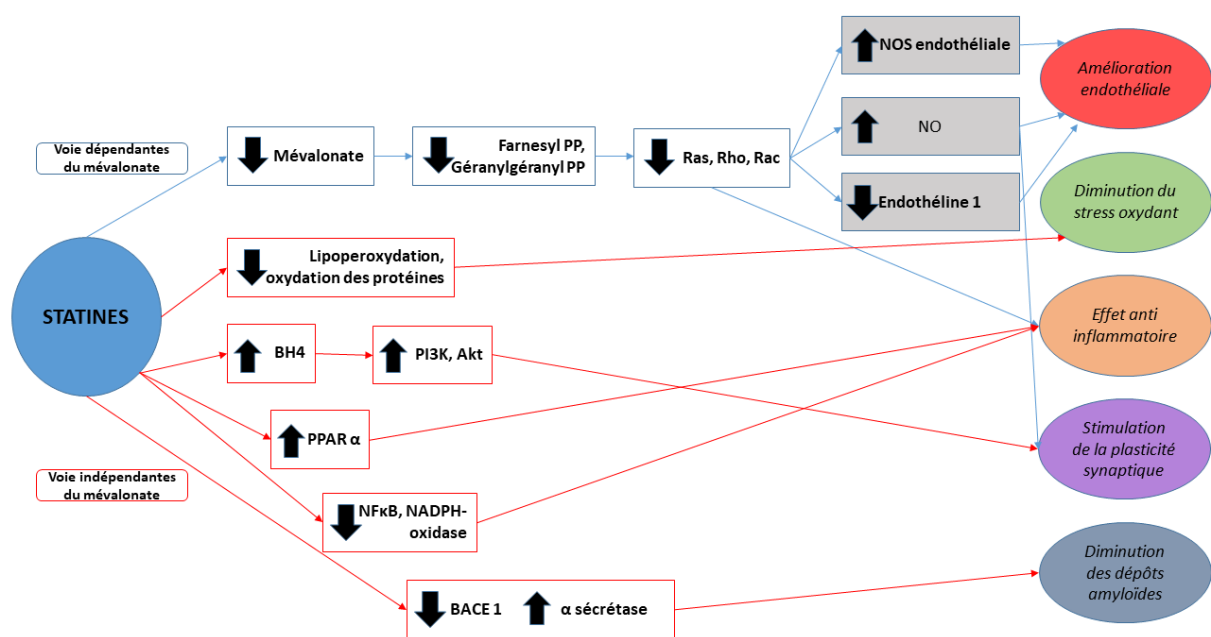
Voie dépendantes du mévalonate

Mévalonate

Farnesyl PP, Géranylgéranyl PP

Ras, Rho, Rac

NOS endothéliale

NO

Endothéline 1

Amélioration endothéliale

Diminution du stress oxydant

STATINES

Lipoperoxydation, oxydation des protéines

BH4

PI3K, Akt

Effet anti inflammatoire

PPAR α

Stimulation de la plasticité synaptique

Voie indépendantes du mévalonate

NFκB, NADPH-oxidase

BACE 1

α sécrétase

Diminution des dépôts amyloïdes